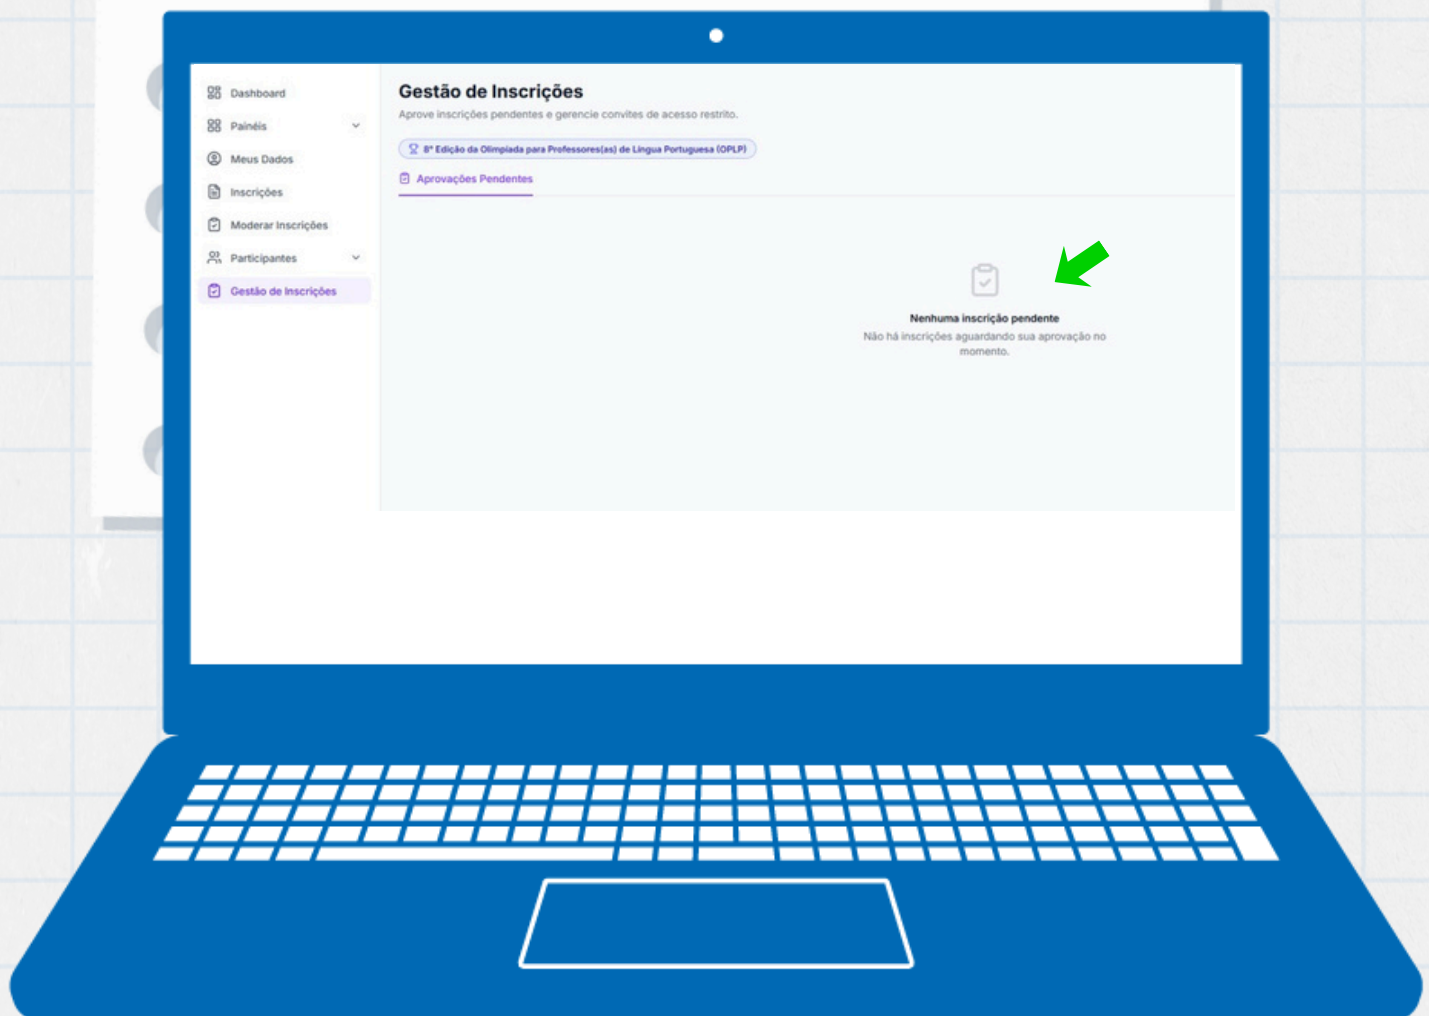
Dashboard
Painéis
Meus Dados
Inscrições
Moderar Inscrições
Participantes
Gestão de Inscrições

Gestão de Inscrições

Aprove inscrições pendentes e gerencie convites de acesso restrito.

8ª Edição da Olimpíada para Professores(as) de Língua Portuguesa (OPLP)

Aprovações Pendentes

Nenhuma inscrição pendente

Não há inscrições aguardando sua aprovação no momento.